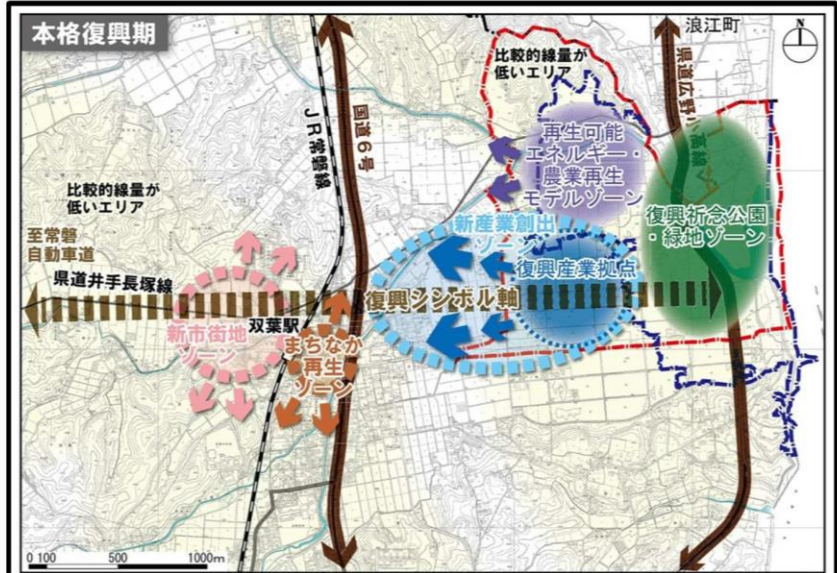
本格復興期

浪江町

N

比較的線量が低いエリア

県道広野小高線

JR常磐線

国道6号

再生可能エネルギー・農業再生モデルゾーン

比較的線量が低いエリア

至常磐自動車道

新産業創出ゾーン

復興祈念公園・緑地ゾーン

復興産業拠点

県道井手長塚線

復興シンボル軸

双葉駅

新市街地ゾーン

まちなか再生ゾーン

0 100 500 1000m